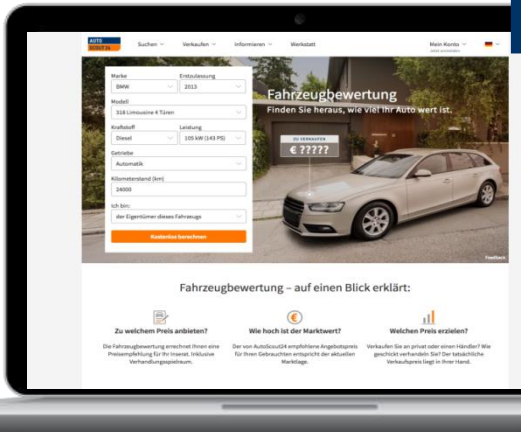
AUTO SCOUT 24

Suchen Verkaufen Informieren Werkstatt

Mein Konto

Marke
BMW

Erstzulassung
2013

Modell
318 Limousine 4 Türen

Kraftstoff
Diesel

Leistung
105 kW (143 PS)

Getriebe
Automatik

Kilometerstand (km)
34000

Ich bin:
der Eigentümer dieses Fahrzeugs

Kostenlos berechnen

Fahrzeugbewertung
Finden Sie heraus, wie viel Ihr Auto wert ist.

ZU VERKAUFEN
€ ?????

Feedback

Fahrzeugbewertung – auf einen Blick erklärt:

Zu welchem Preis anbieten?
Die Fahrzeugbewertung errechnet Ihnen eine Preisempfehlung für Ihr Inserat. Inklusive Verhandlungsspielraum.

Wie hoch ist der Marktwert?
Der von AutoScout24 empfohlene Angebotspreis für Ihren Gebrauchten entspricht der aktuellen Marktlage.

Welchen Preis erzielen?
Verkaufen Sie an privat oder einen Händler? Wie geschickt verhandeln Sie? Der tatsächliche Verkaufspreis liegt in Ihrer Hand.